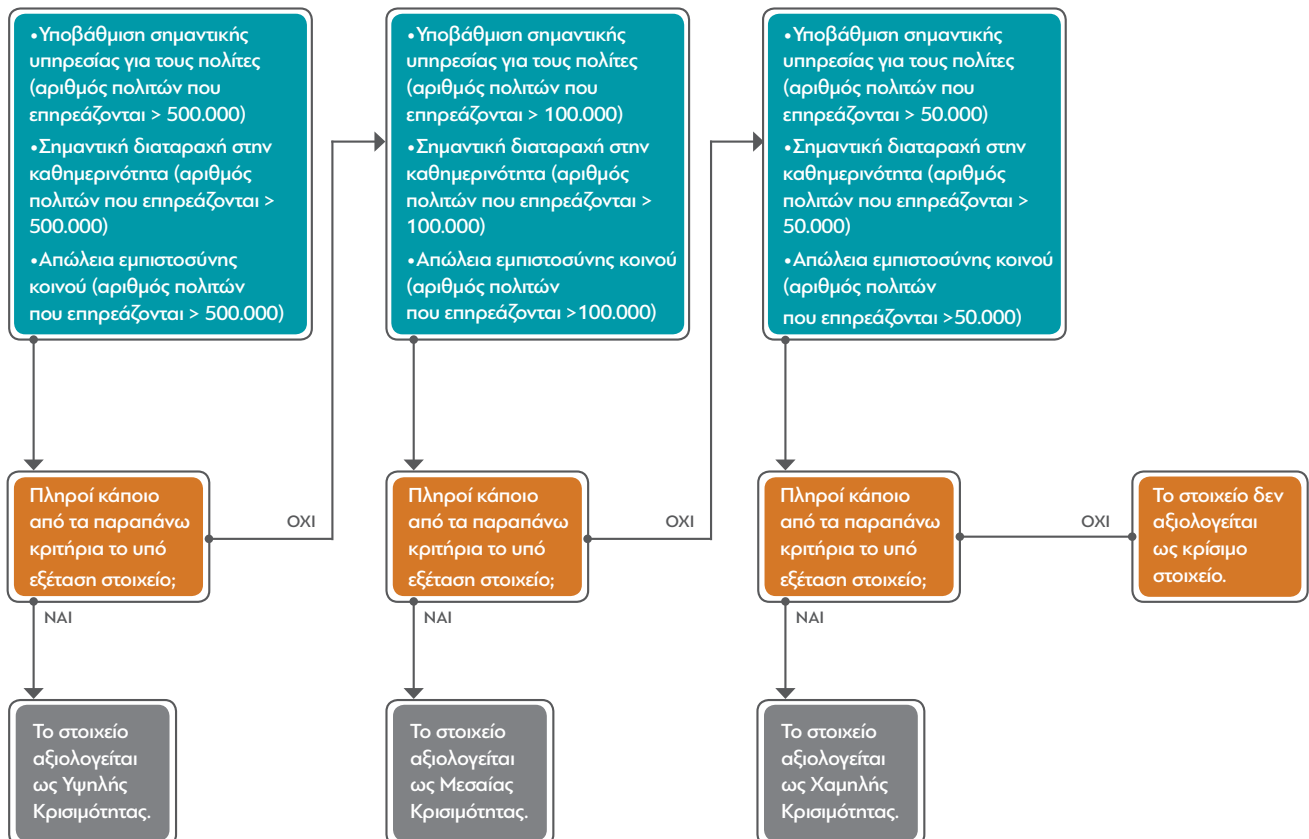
•Υποβάθμιση σημαντικής υπηρεσίας για τους πολίτες (αριθμός πολιτών που επηρεάζονται > 500.000)

•Σημαντική διαταραχή στην καθημερινότητα (αριθμός πολιτών που επηρεάζονται > 500.000)

•Απώλεια εμπιστοσύνης κοινού (αριθμός πολιτών που επηρεάζονται > 500.000)

Πληροί κάποιο από τα παραπάνω κριτήρια το υπό εξέταση στοιχείο;

ΟΧΙ

ΝΑΙ

Το στοιχείο αξιολογείται ως Υψηλής Κρισιμότητας.

•Υποβάθμιση σημαντικής υπηρεσίας για τους πολίτες (αριθμός πολιτών που επηρεάζονται > 100.000)

•Σημαντική διαταραχή στην καθημερινότητα (αριθμός πολιτών που επηρεάζονται > 100.000)

•Απώλεια εμπιστοσύνης κοινού (αριθμός πολιτών που επηρεάζονται >100.000)

Πληροί κάποιο από τα παραπάνω κριτήρια το υπό εξέταση στοιχείο;

ΟΧΙ

ΝΑΙ

Το στοιχείο αξιολογείται ως Μεσαίας Κρισιμότητας.

•Υποβάθμιση σημαντικής υπηρεσίας για τους πολίτες (αριθμός πολιτών που επηρεάζονται > 50.000)

•Σημαντική διαταραχή στην καθημερινότητα (αριθμός πολιτών που επηρεάζονται > 50.000)

•Απώλεια εμπιστοσύνης κοινού (αριθμός πολιτών που επηρεάζονται >50.000)

Πληροί κάποιο από τα παραπάνω κριτήρια το υπό εξέταση στοιχείο;

ΟΧΙ

Το στοιχείο δεν αξιολογείται ως κρίσιμο στοιχείο.

ΝΑΙ

Το στοιχείο αξιολογείται ως Χαμηλής Κρισιμότητας.